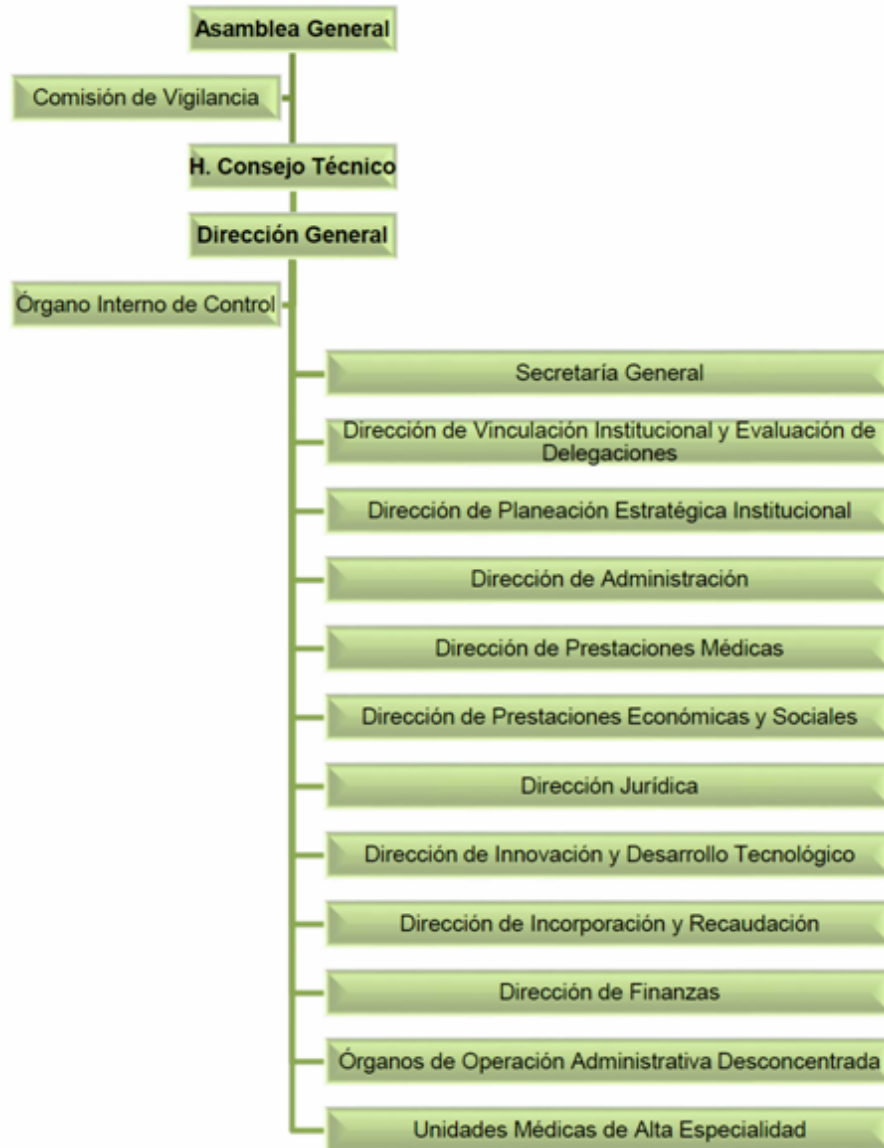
Asamblea General

Comisión de Vigilancia

H. Consejo Técnico

Dirección General

Órgano Interno de Control

Secretaría General

Dirección de Vinculación Institucional y Evaluación de Delegaciones

Dirección de Planeación Estratégica Institucional

Dirección de Administración

Dirección de Prestaciones Médicas

Dirección de Prestaciones Económicas y Sociales

Dirección Jurídica

Dirección de Innovación y Desarrollo Tecnológico

Dirección de Incorporación y Recaudación

Dirección de Finanzas

Órganos de Operación Administrativa Desconcentrada

Unidades Médicas de Alta Especialidad